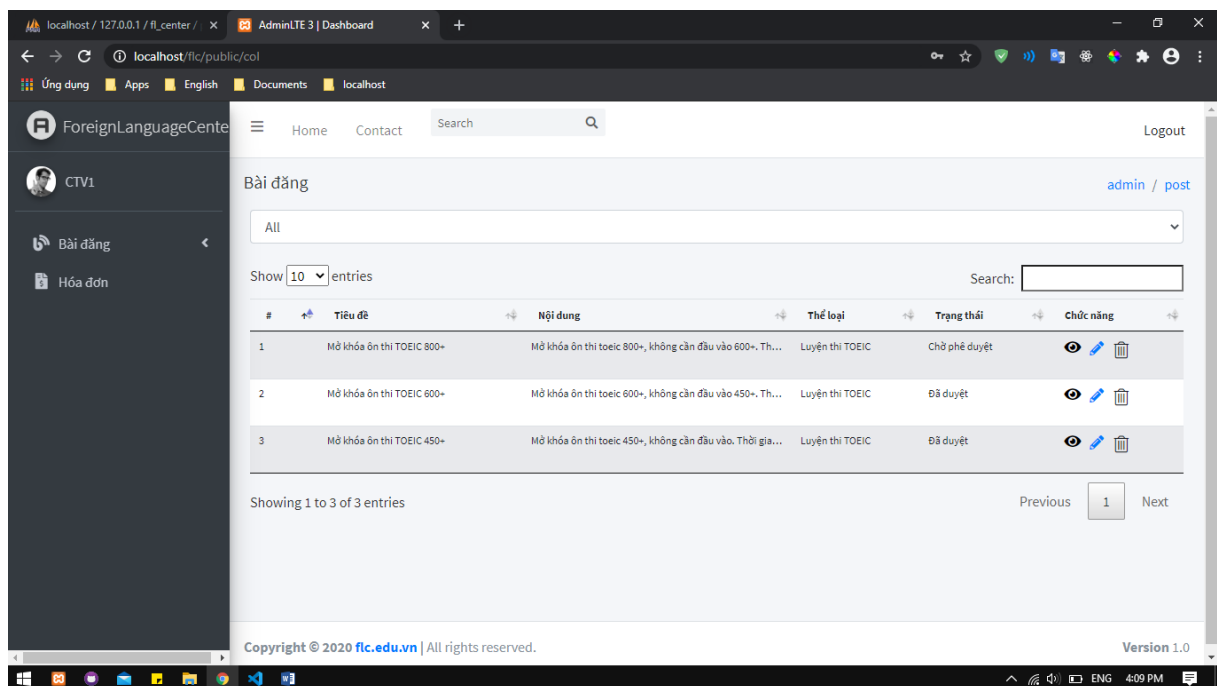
localhost / 127.0.0.1 / fl_center / ×
AdminLTE 3 | Dashboard ×
+

localhost/flc/public/col

Ứng dụng | Apps | English | Documents | localhost

ForeignLanguageCente

CTV1

Bài đăng
Hóa đơn

Home Contact Search

Logout

Bài đăng

admin / post

All

Show 10 entries

Search:

| # | Tiêu đề | Nội dung | Thể loại | Trạng thái | Chức năng |
|---|---|---|---|---|---|
| 1 | Mở khóa ôn thi TOEIC 800+ | Mở khóa ôn thi toeic 800+, không cần đầu vào 600+. Th... | Luyện thi TOEIC | Chờ phê duyệt | |
| 2 | Mở khóa ôn thi TOEIC 600+ | Mở khóa ôn thi toeic 600+, không cần đầu vào 450+. Th... | Luyện thi TOEIC | Đã duyệt | |
| 3 | Mở khóa ôn thi TOEIC 450+ | Mở khóa ôn thi toeic 450+, không cần đầu vào. Thời gia... | Luyện thi TOEIC | Đã duyệt | |

Showing 1 to 3 of 3 entries

Previous 1 Next

Copyright © 2020 flc.edu.vn | All rights reserved.

Version 1.0

ENG 4:09 PM